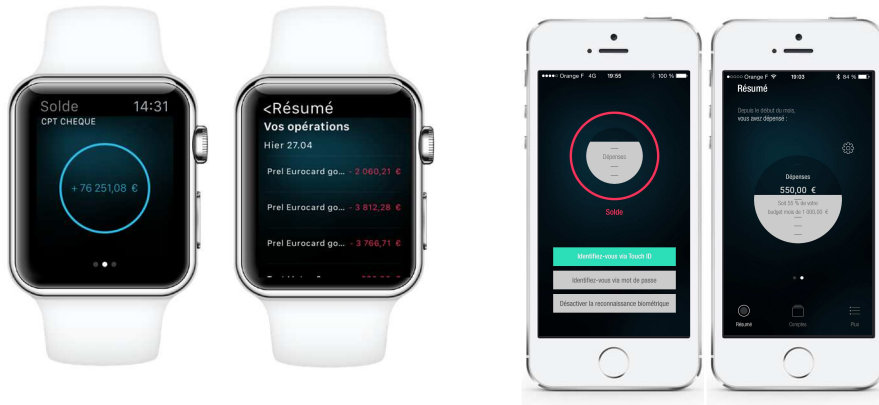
Solde 14:31
CPT CHEQUE

+ 76 251,08 €

<Résumé
Vos opérations
Hier 27.04
Prel Eurocard go... - 2 060,21 €
Prel Eurocard go... - 3 812,28 €
Prel Eurocard go... - 3 766,71 €
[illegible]

Orange F 4G 19:55 100 %
Dépenses
Solde
Identifiez-vous via Touch ID
Identifiez-vous via mot de passe
Désactiver la reconnaissance biométrique

Orange F 19:03 64 %
Résumé
Depuis le début du mois, vous avez dépensé :
Dépenses
550,00 €
Soit 55 % de votre budget mois de 1 000,00 €
Résumé
Comptes
Plus